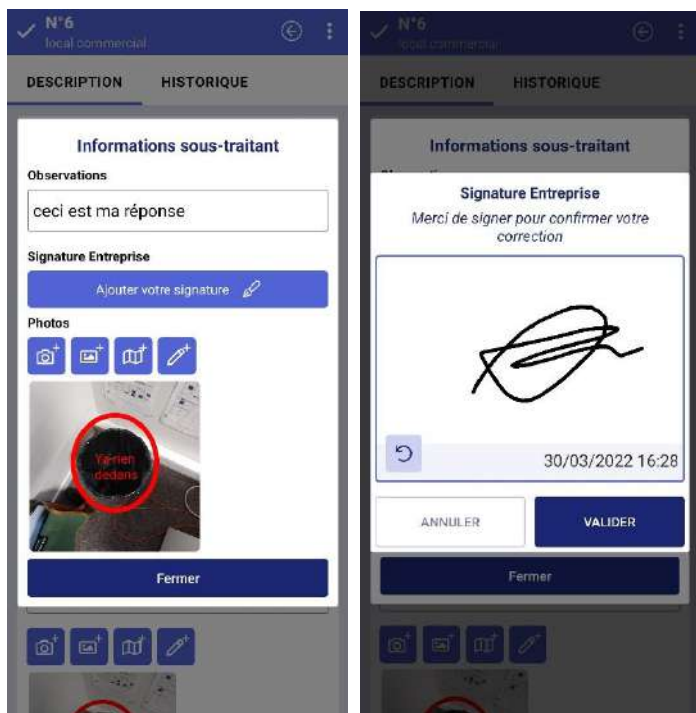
N°6
local commercial

DESCRIPTION HISTORIQUE

Informations sous-traitant

Observations

ceci est ma réponse

Signature Entreprise

Ajouter votre signature

Photos

Ya rien dedans

Fermer

N°6
local commercial

DESCRIPTION HISTORIQUE

Informations sous-traitant

Signature Entreprise

Merci de signer pour confirmer votre correction

30/03/2022 16:28

ANNULER

VALIDER

Fermer